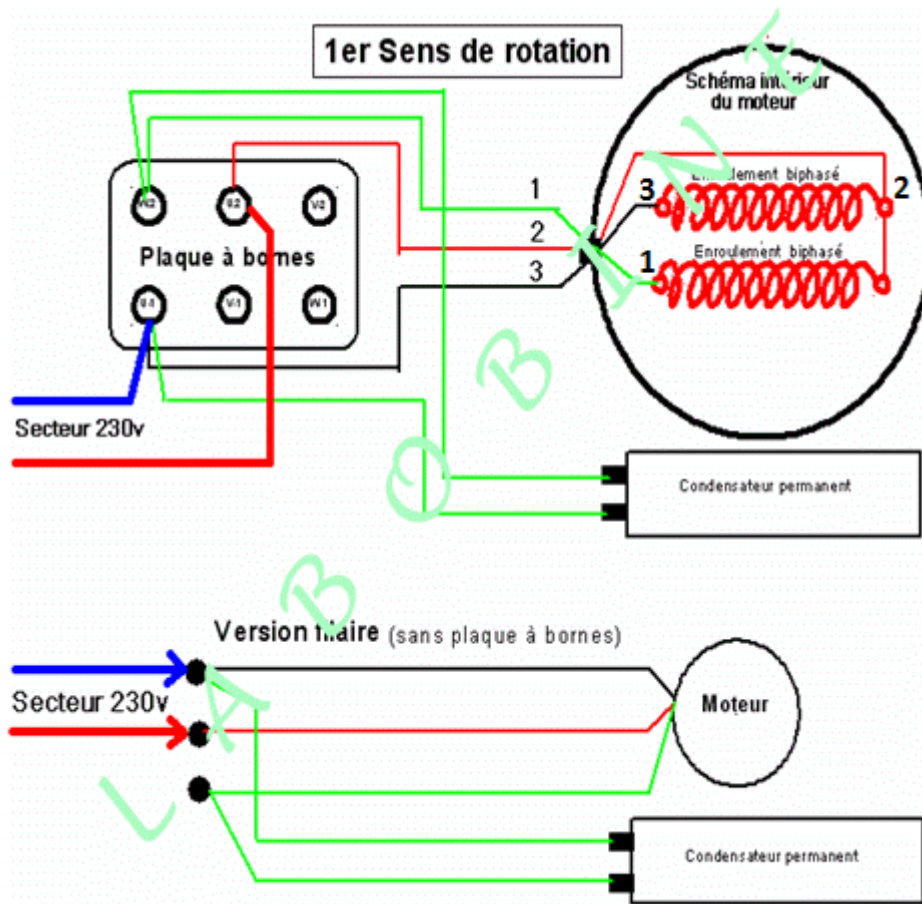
1er Sens de rotation

Schéma int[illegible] du moteur

W2 U2 V2

Plaque à bornes

U1 V1 W1

1
2
3

3
2
1

Enroulement biphasé

Enroulement biphasé

Secteur 230v

Condensateur permanent

Version filaire (sans plaque à bornes)

Secteur 230v

Moteur

Condensateur permanent

L A B O B I N E